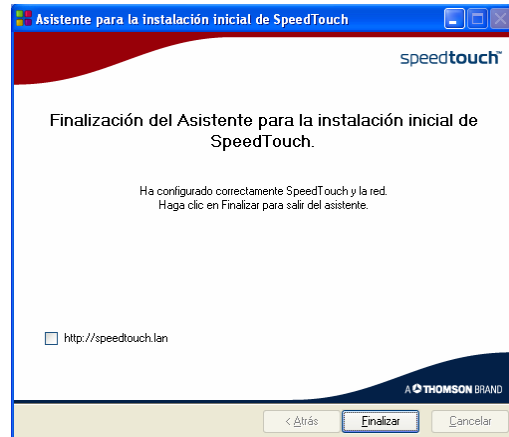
Asistente para la instalación inicial de SpeedTouch

speedtouch™

Finalización del Asistente para la instalación inicial de SpeedTouch.

Ha configurado correctamente SpeedTouch y la red.
Haga clic en Finalizar para salir del asistente.

http://speedtouch.lan

A THOMSON BRAND

< Atrás
Finalizar
Cancelar